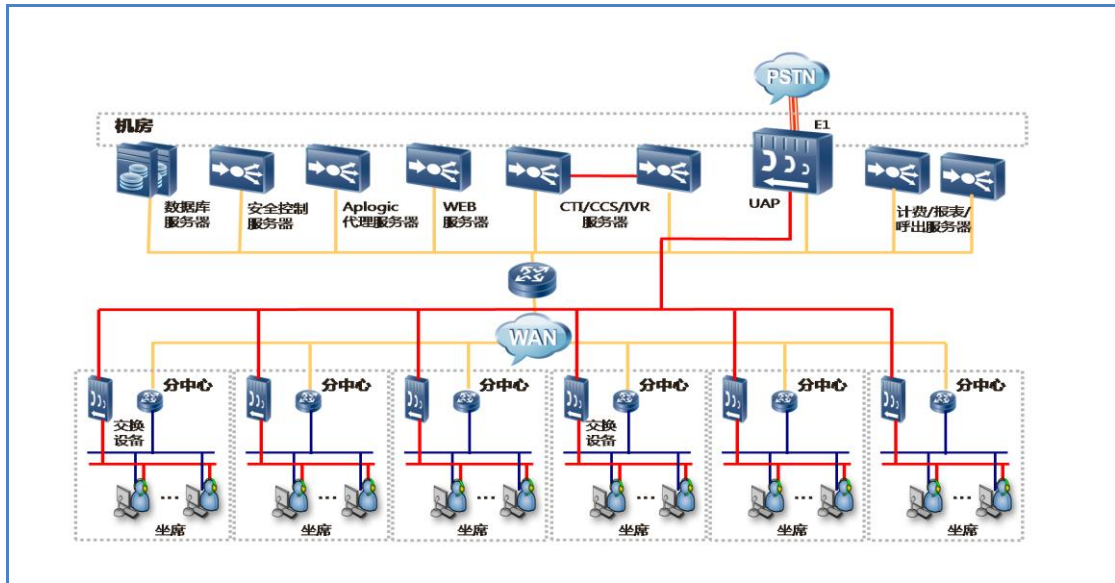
PSTN

机房

E1

数据库服务器

安全控制服务器

Aplogic代理服务器

WEB服务器

CTI/CCS/IVR服务器

UAP

计费/报表/呼出服务器

WAN

分中心

交换设备

坐席

分中心

坐席

分中心

坐席

分中心

交换设备

坐席

分中心

坐席

分中心

坐席